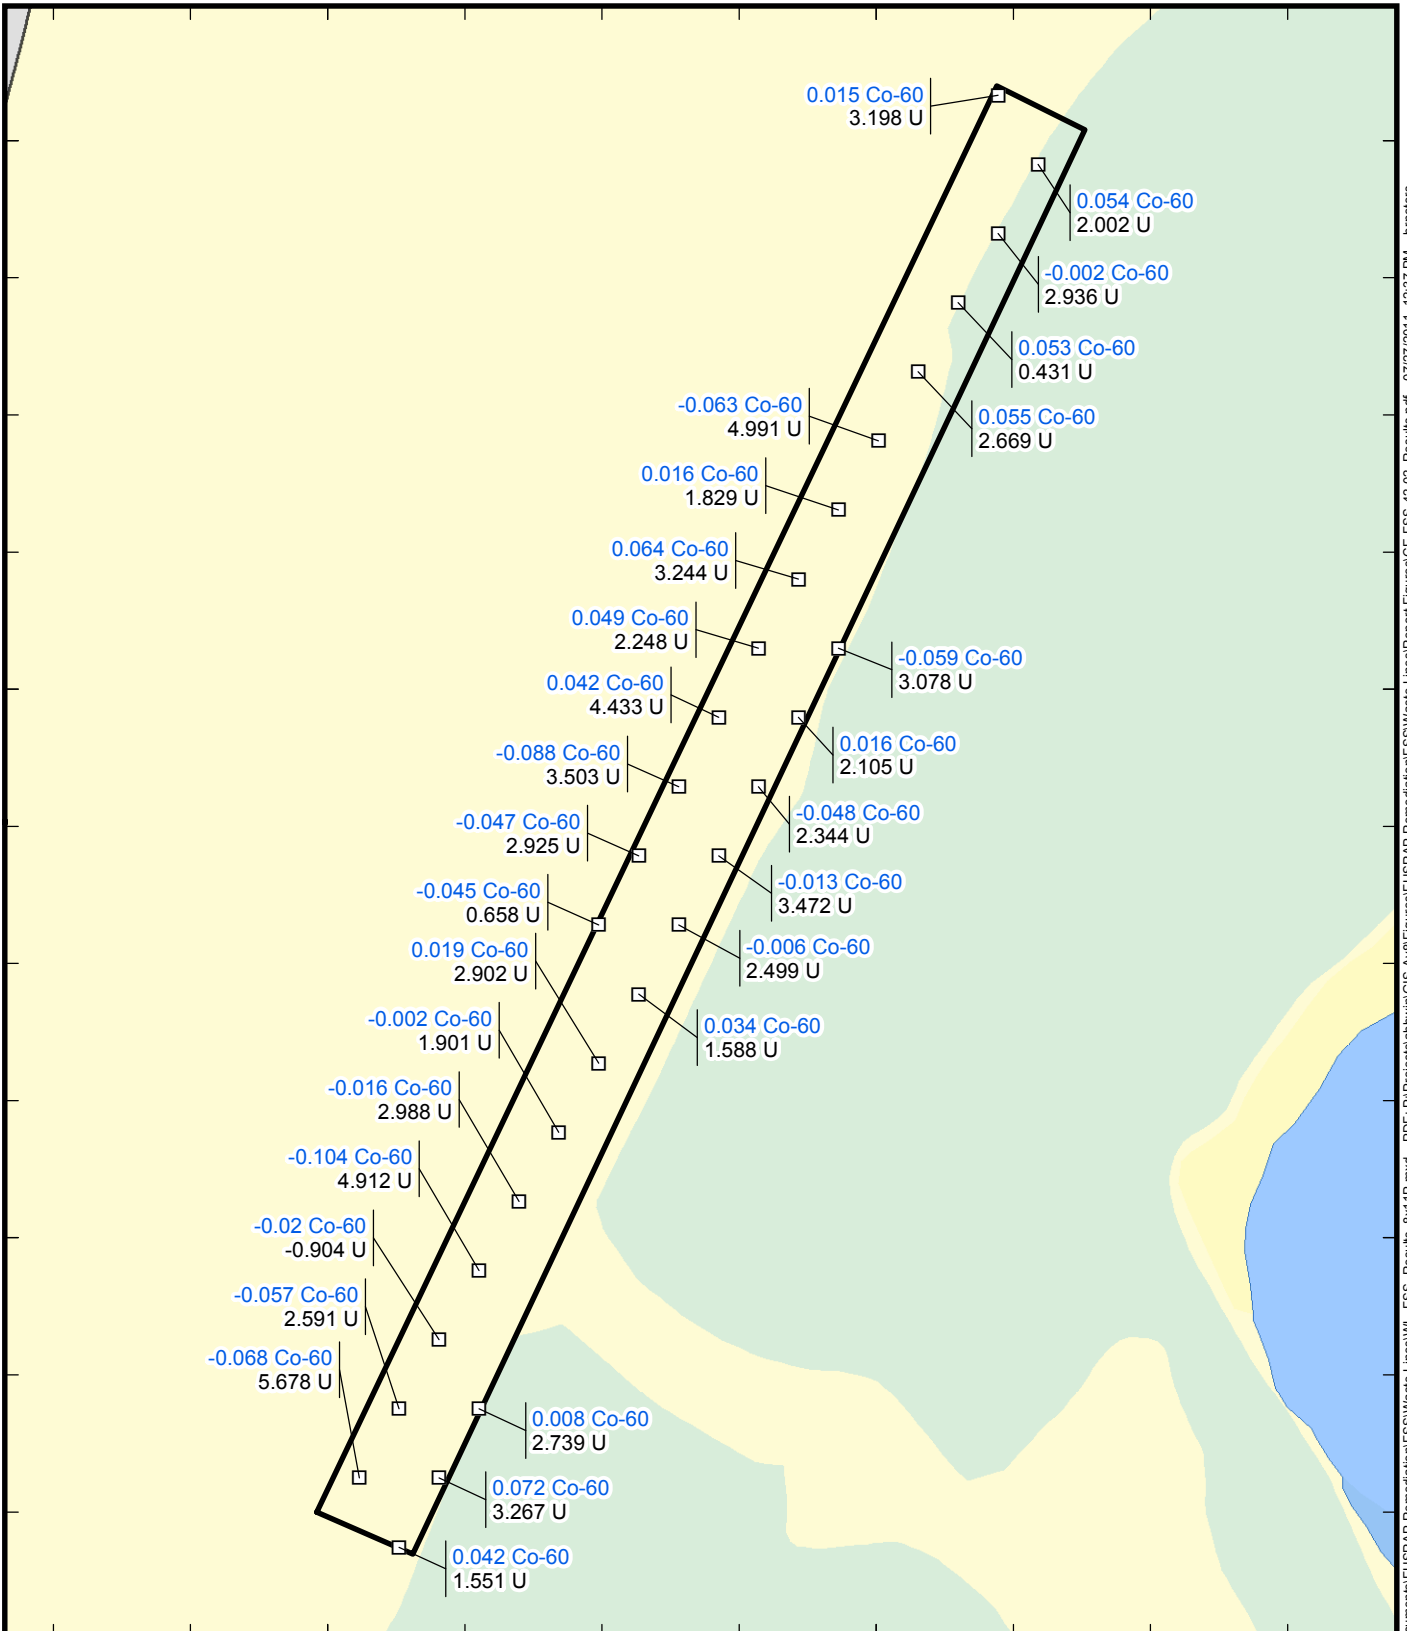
0.015 Co-60
3.198 U

0.054 Co-60
2.002 U

-0.002 Co-60
2.936 U

0.053 Co-60
0.431 U

-0.063 Co-60
4.991 U

0.055 Co-60
2.669 U

0.016 Co-60
1.829 U

0.064 Co-60
3.244 U

0.049 Co-60
2.248 U

-0.059 Co-60
3.078 U

0.042 Co-60
4.433 U

0.016 Co-60
2.105 U

-0.088 Co-60
3.503 U

-0.048 Co-60
2.344 U

-0.047 Co-60
2.925 U

-0.013 Co-60
3.472 U

-0.045 Co-60
0.658 U

-0.006 Co-60
2.499 U

0.019 Co-60
2.902 U

0.034 Co-60
1.588 U

-0.002 Co-60
1.901 U

-0.016 Co-60
2.988 U

-0.104 Co-60
4.912 U

-0.02 Co-60
-0.904 U

-0.057 Co-60
2.591 U

-0.068 Co-60
5.678 U

0.008 Co-60
2.739 U

0.072 Co-60
3.267 U

0.042 Co-60
1.551 U

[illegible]